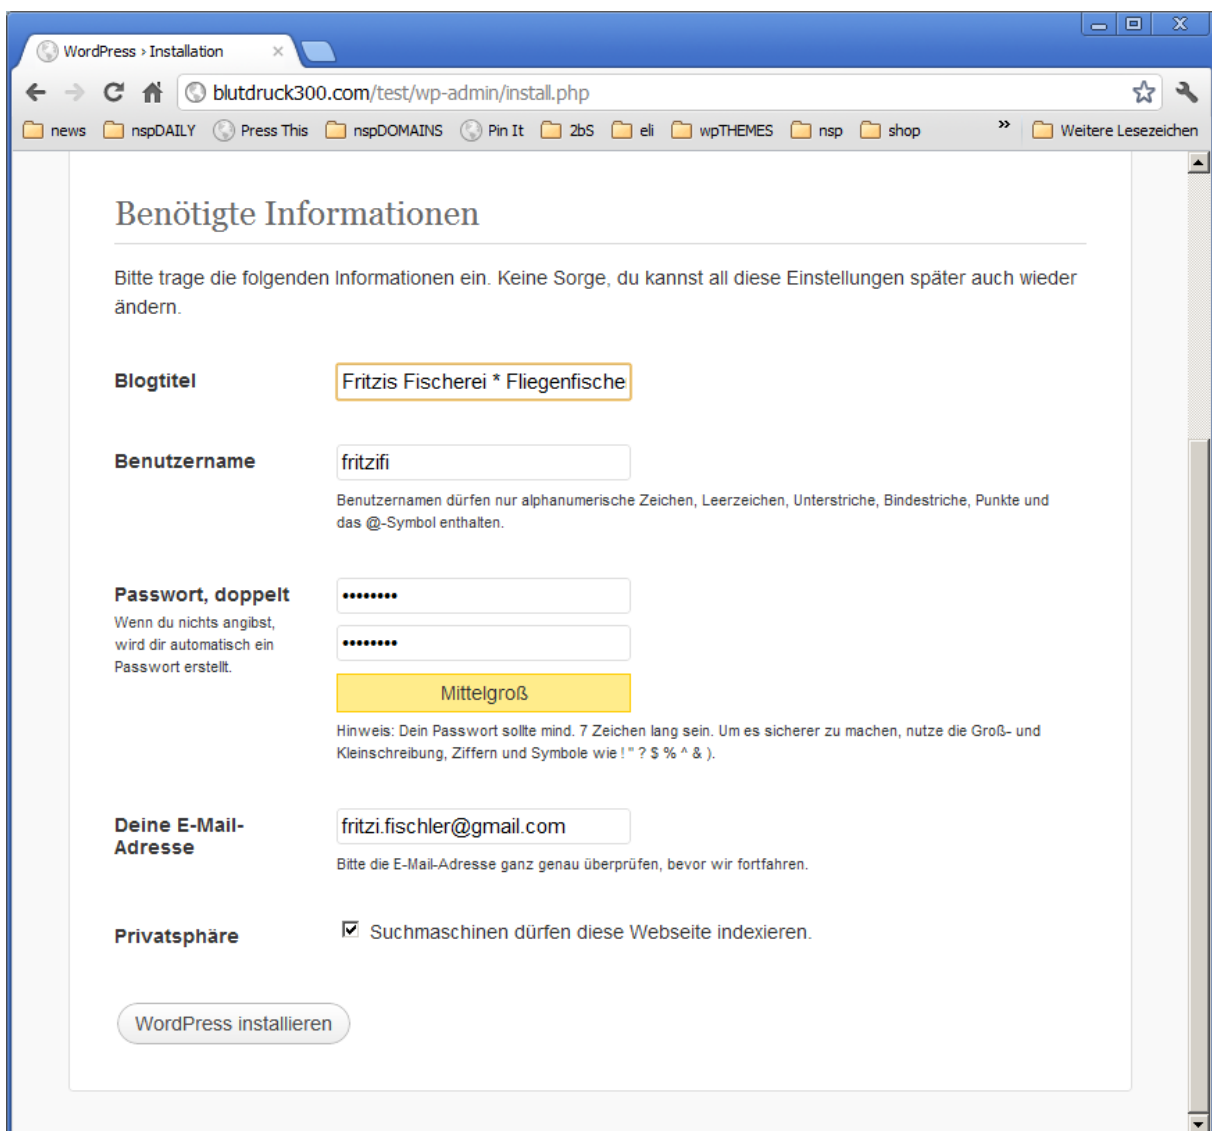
WordPress › Installation

blutdruck300.com/test/wp-admin/install.php

news nspDAILY Press This nspDOMAINS Pin It 2bS eli wpTHEMES nsp shop » Weitere Lesezeichen

Benötigte Informationen

Bitte trage die folgenden Informationen ein. Keine Sorge, du kannst all diese Einstellungen später auch wieder ändern.

Blogtitel
Fritzis Fischerei * Fliegenfische

Benutzername
fritzifi
Benutzernamen dürfen nur alphanumerische Zeichen, Leerzeichen, Unterstriche, Bindestriche, Punkte und das @-Symbol enthalten.

Passwort, doppelt
Wenn du nichts angibst, wird dir automatisch ein Passwort erstellt.
••••••••
••••••••
Mittelgroß
Hinweis: Dein Passwort sollte mind. 7 Zeichen lang sein. Um es sicherer zu machen, nutze die Groß- und Kleinschreibung, Ziffern und Symbole wie ! " ? $ % ^ & ).

Deine E-Mail-Adresse
fritzi.fischler@gmail.com
Bitte die E-Mail-Adresse ganz genau überprüfen, bevor wir fortfahren.

Privatsphäre
Suchmaschinen dürfen diese Webseite indexieren.

WordPress installieren